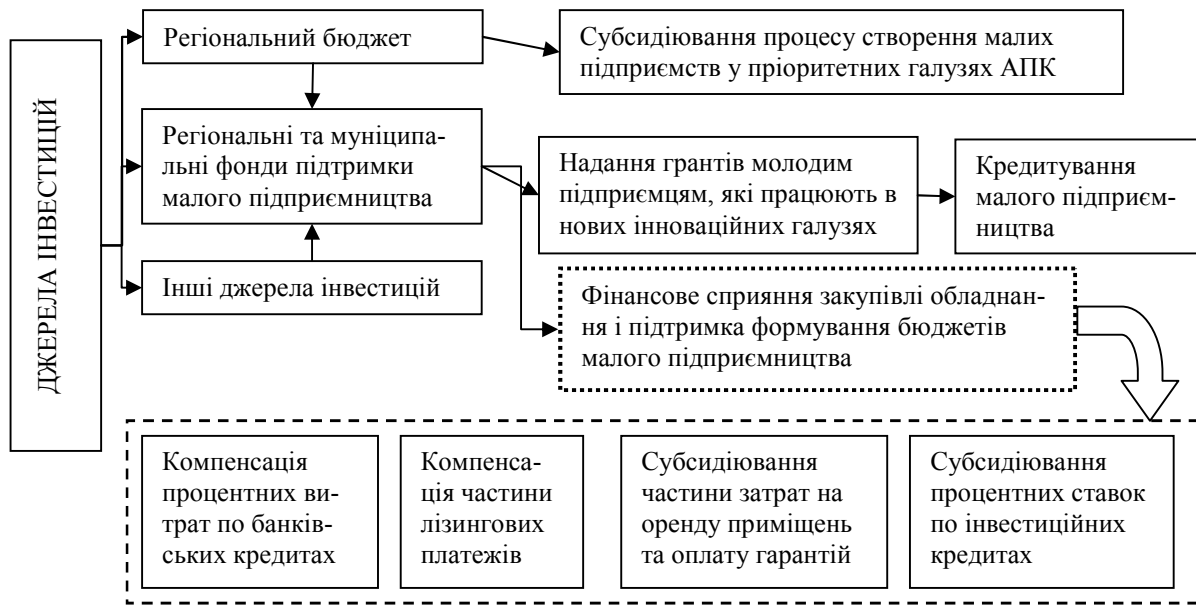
ДЖЕРЕЛА ІНВЕСТИЦІЙ

Регіональний бюджет

Субсидіювання процесу створення малих підприємств у пріоритетних галузях АПК

Регіональні та муніципальні фонди підтримки малого підприємництва

Надання грантів молодим підприємцям, які працюють в нових інноваційних галузях

Кредитування малого підприємництва

Інші джерела інвестицій

Фінансове сприяння закупівлі обладнання і підтримка формування бюджетів малого підприємництва

Компенсація процентних витрат по банківських кредитах

Компенсація частини лізингових платежів

Субсидіювання частини затрат на оренду приміщень та оплату гарантій

Субсидіювання процентних ставок по інвестиційних кредитах